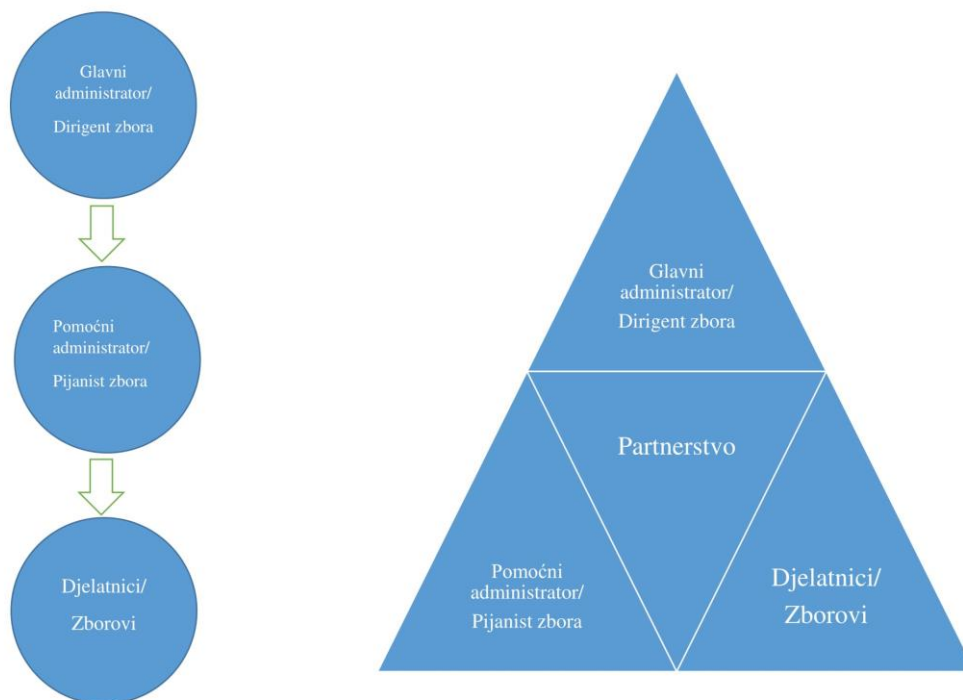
Glavni administrator/
Dirigent zbora

Pomoćni administrator/
Pijanist zbora

Djelatnici/
Zborovi

Glavni administrator/
Dirigent zbora

Partnerstvo

Pomoćni administrator/
Pijanist zbora

Djelatnici/
Zborovi